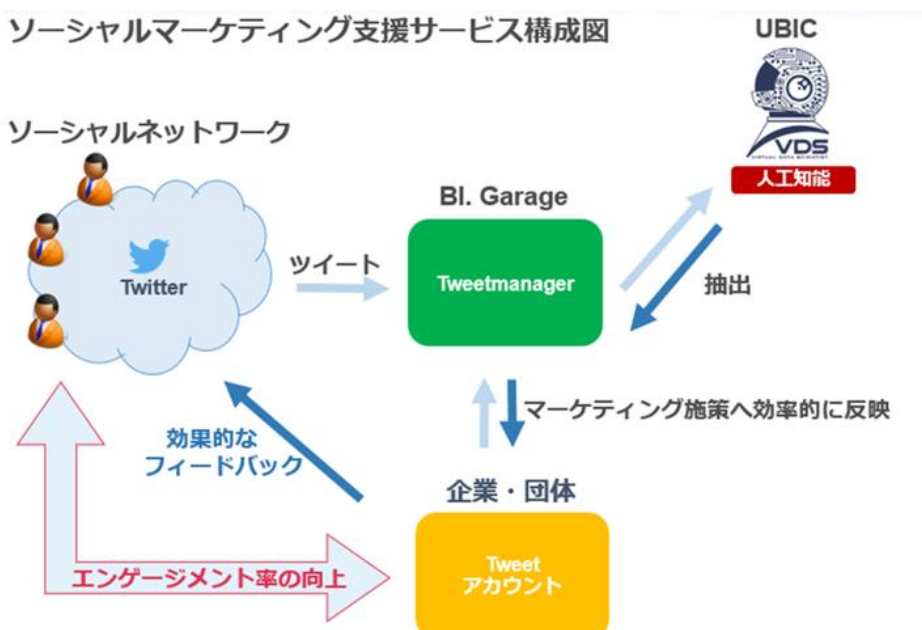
ソーシャルマーケティング支援サービス構成図

UBIC

VDS

VIRTUAL DATA SCIENTIST

人工知能

ソーシャルネットワーク

Twitter

ツイート

Bl. Garage

Tweetmanager

抽出

マーケティング施策へ効率的に反映

効果的な
フィードバック

企業・団体

エンゲージメント率の向上

Tweet
アカウント